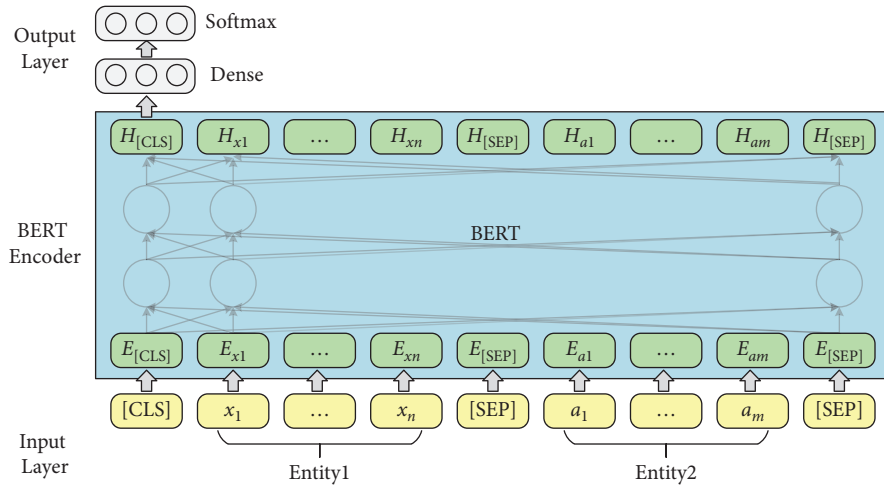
Output Layer

Softmax

Dense

BERT Encoder

$H_{[CLS]}$ $H_{x1}$ … $H_{xn}$ $H_{[SEP]}$ $H_{a1}$ … $H_{am}$ $H_{[SEP]}$

BERT

$E_{[CLS]}$ $E_{x1}$ … $E_{xn}$ $E_{[SEP]}$ $E_{a1}$ … $E_{am}$ $E_{[SEP]}$

Input Layer

[CLS] $x_1$ … $x_n$ [SEP] $a_1$ … $a_m$ [SEP]

Entity1

Entity2